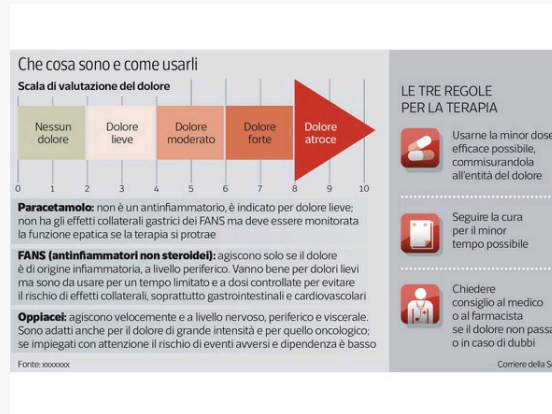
Che cosa sono e come usarli

Scala di valutazione del dolore

Nessun dolore | Dolore lieve | Dolore moderato | Dolore forte | Dolore atroce

0 1 2 3 4 5 6 7 8 9 10

**Paracetamolo**: non è un antinfiammatorio, è indicato per dolore lieve; non ha gli effetti collaterali gastrici dei FANS ma deve essere monitorata la funzione epatica se la terapia si protrae

**FANS (antinfiammatori non steroidei)**: agiscono solo se il dolore è di origine infiammatoria, a livello periferico. Vanno bene per dolori lievi ma sono da usare per un tempo limitato e a dosi controllate per evitare il rischio di effetti collaterali, soprattutto gastrointestinali e cardiovascolari

**Oppiacei**: agiscono velocemente e a livello nervoso, periferico e viscerale. Sono adatti anche per il dolore di grande intensità e per quello oncologico; se impiegati con attenzione il rischio di eventi avversi e dipendenza è basso

Fonte: xxxxxxx

LE TRE REGOLE PER LA TERAPIA

Usarne la minor dose efficace possibile, commisurandola all'entità del dolore

Seguire la cura per il minor tempo possibile

Chiedere consiglio al medico o al farmacista se il dolore non passa o in caso di dubbi

Corriere della S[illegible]